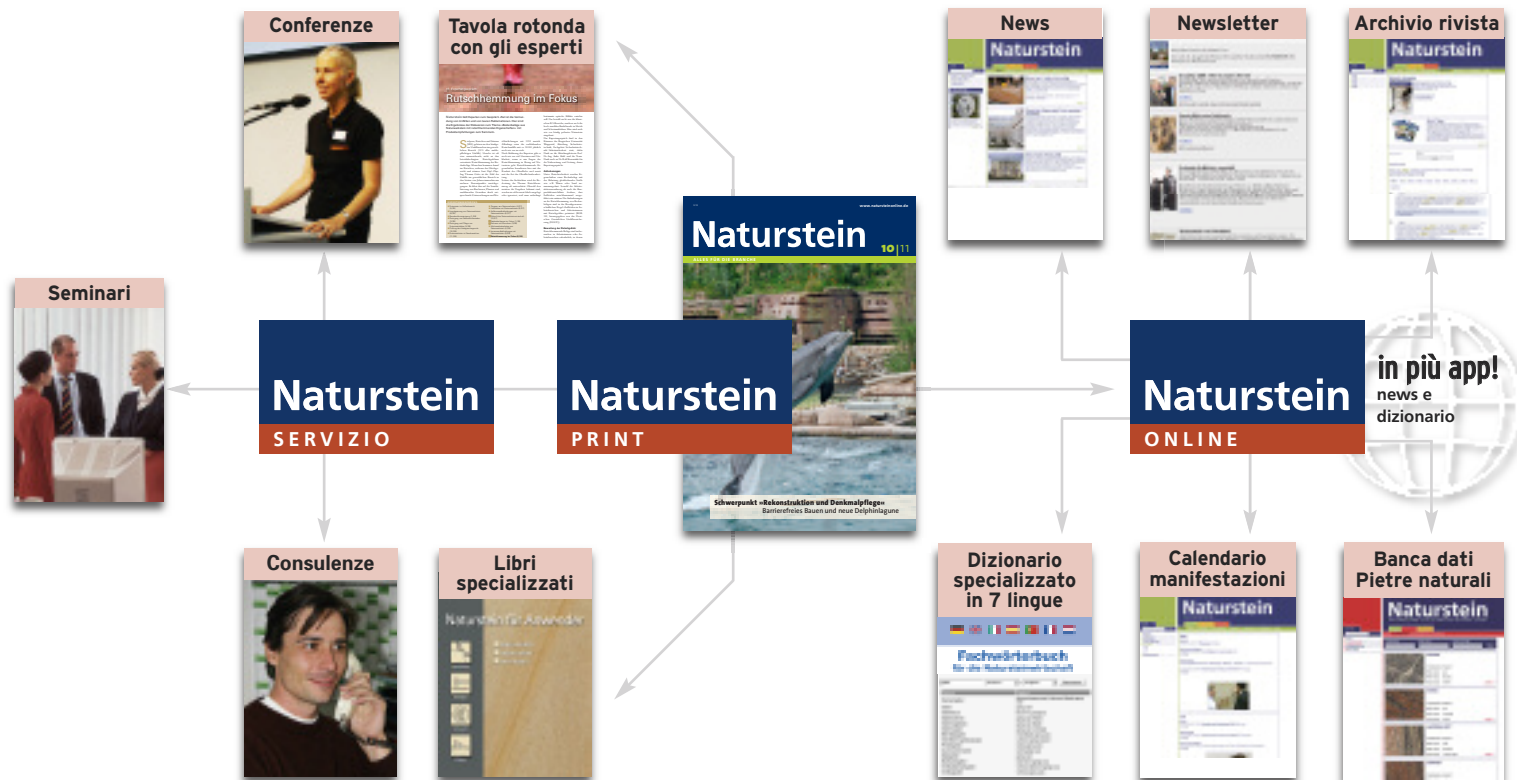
Conferenze

Tavola rotonda con gli esperti

Rutschhemmung im Fokus

Seminari

Naturstein SERVIZIO

Naturstein

www.natursteinonline.de

10|11

ALLES FÜR DIE BRANCHE

Naturstein PRINT

Schwerpunkt »Rekonstruktion und Denkmalpflege«
Barrierefreies Bauen und neue Delphinlagune

Consulenze

Libri specializzati

Naturstein für Anwender

News

Naturstein

Newsletter

Archivio rivista

Naturstein

Naturstein ONLINE

in più app!
news e dizionario

Dizionario specializzato in 7 lingue

Fachwörterbuch

Calendario manifestazioni

Naturstein

Banca dati Pietre naturali

Naturstein